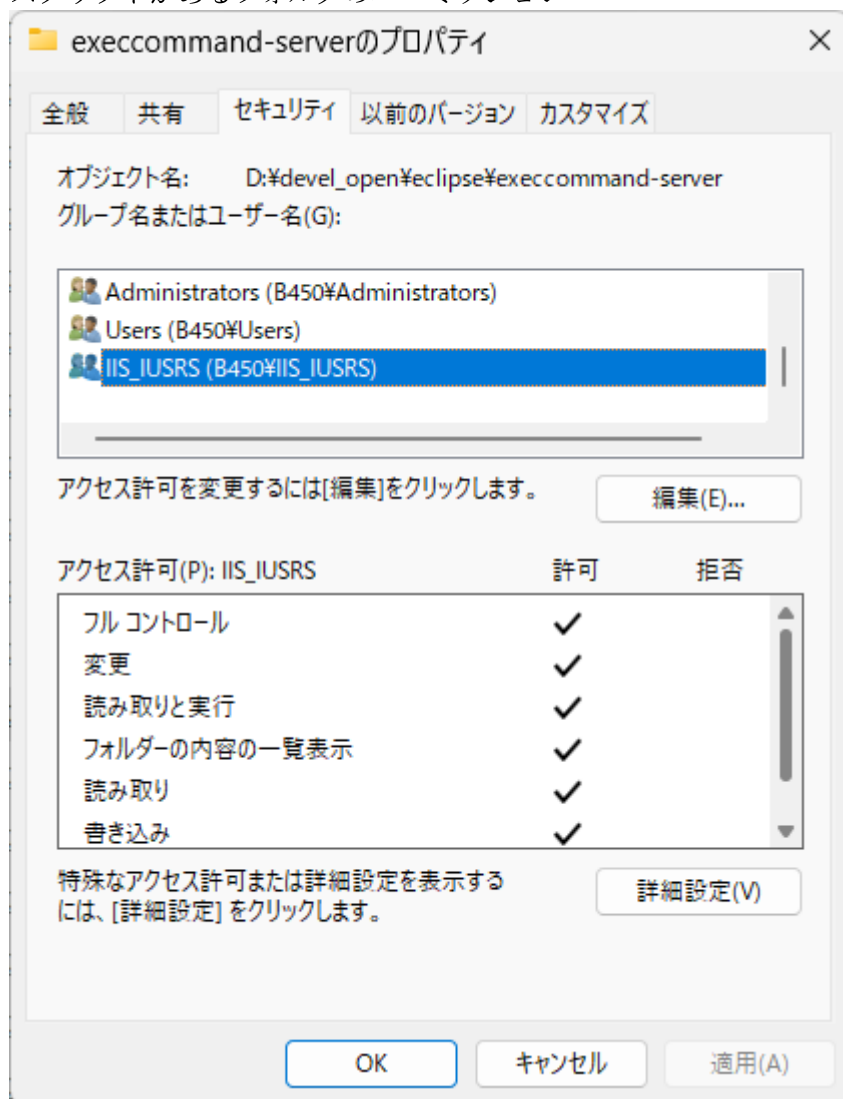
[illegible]

execcommand-serverのプロパティ

全般 共有 セキュリティ 以前のバージョン カスタマイズ

オブジェクト名: D:¥devel_open¥eclipse¥execcommand-server

グループ名またはユーザー名(G):

Administrators (B450¥Administrators)
Users (B450¥Users)
IIS_IUSRS (B450¥IIS_IUSRS)

アクセス許可を変更するには[編集]をクリックします。

編集(E)...

| アクセス許可(P): IIS_IUSRS | 許可 | 拒否 |
|---|---|---|
| フル コントロール | ✓ | |
| 変更 | ✓ | |
| 読み取りと実行 | ✓ | |
| フォルダーの内容の一覧表示 | ✓ | |
| 読み取り | ✓ | |
| 書き込み | ✓ | |

特殊なアクセス許可または詳細設定を表示するには、[詳細設定] をクリックします。

詳細設定(V)

OK キャンセル 適用(A)